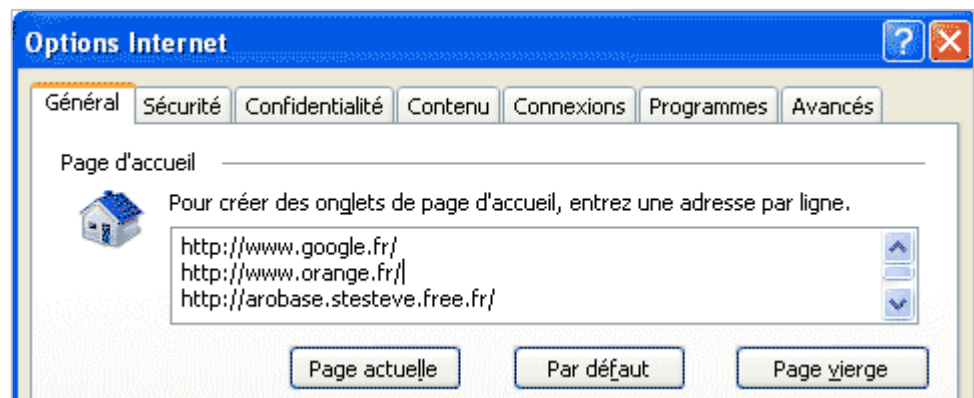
Options Internet

Général | Sécurité | Confidentialité | Contenu | Connexions | Programmes | Avancés

Page d'accueil

Pour créer des onglets de page d'accueil, entrez une adresse par ligne.

http://www.google.fr/
http://www.orange.fr/
http://arobase.stesteve.free.fr/

Page actuelle | Par défaut | Page vierge